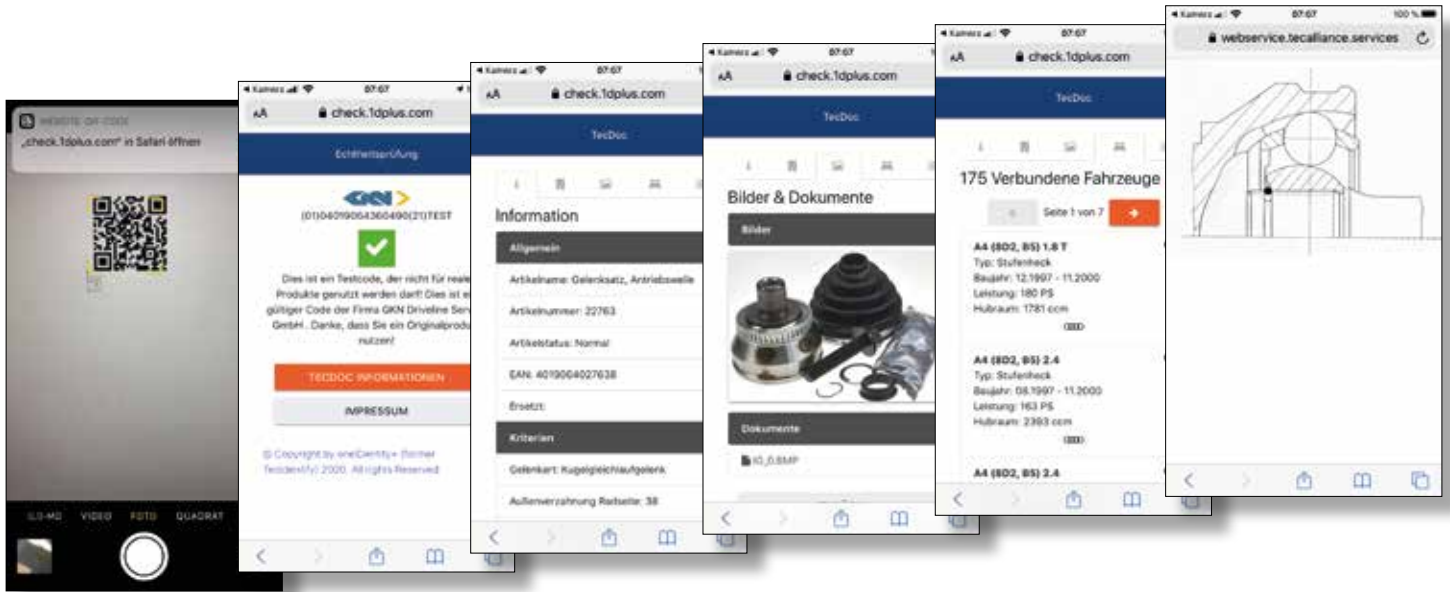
WEBSITE-QR-CODE
„check.1dplus.com" in Safari öffnen

SLO-MO VIDEO FOTO QUADRAT

◂ Kamera 07:07
AA check.1dplus.com
Echtheitsprüfung
GKN
(01)04019064360490(21)TEST
Dies ist ein Testcode, der nicht für reale Produkte genutzt werden darf! Dies ist ein gültiger Code der Firma GKN Driveline Serv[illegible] GmbH . Danke, dass Sie ein Originalprodu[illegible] nutzen!
TECDOC INFORMATIONEN
IMPRESSUM
© Copyright by oneIDentity+ (former TecIdentify) 2020. All rights Reserved

◂ Kamera 07:07
AA check.1dplus.com
TecDoc
Information
Allgemein
Artikelname: Gelenksatz, Antriebswelle
Artikelnummer: 22763
Artikelstatus: Normal
EAN: 4019064027638
Ersetzt:
Kriterien
Gelenkart: Kugelgleichlaufgelenk
Außenverzahnung Radseite: 38

◂ Kamera 07:07
AA check.1dplus.com
TecDoc
Bilder & Dokumente
Bilder
Dokumente
IO_0.BMP

◂ Kamera 07:07
AA check.1dplus.com
TecDoc
175 Verbundene Fahrzeuge
Seite 1 von 7
A4 (8D2, B5) 1.8 T
Typ: Stufenheck
Baujahr: 12.1997 - 11.2000
Leistung: 180 PS
Hubraum: 1781 ccm
A4 (8D2, B5) 2.4
Typ: Stufenheck
Baujahr: 08.1997 - 11.2000
Leistung: 163 PS
Hubraum: 2393 ccm
A4 (8D2, B5) 2.4

◂ Kamera 07:07 100 %
webservice.tecalliance.services